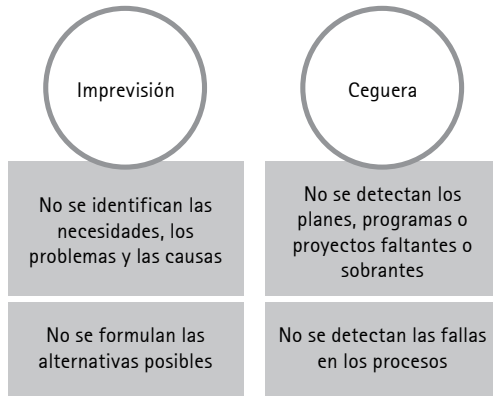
Imprevisión

No se identifican las necesidades, los problemas y las causas

No se formulan las alternativas posibles

Ceguera

No se detectan los planes, programas o proyectos faltantes o sobrantes

No se detectan las fallas en los procesos